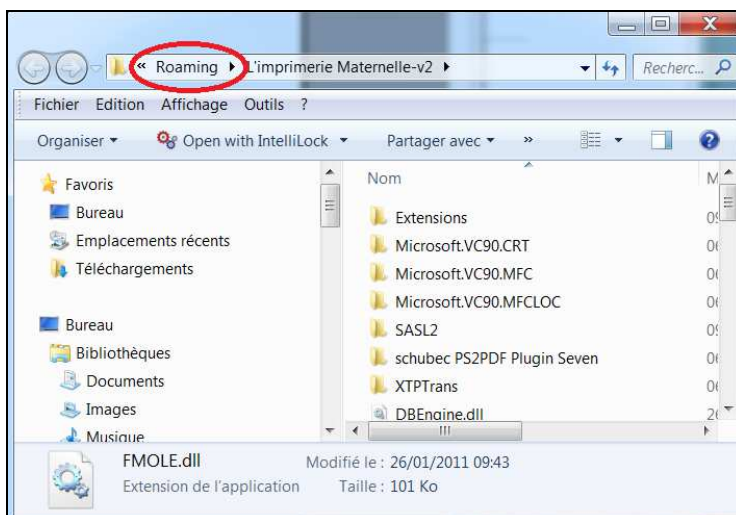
« Roaming ▸ L'imprimerie Maternelle-v2 ▸

Recherc...

Fichier Edition Affichage Outils ?

Organiser ▾ Open with IntelliLock ▾ Partager avec ▾ »

Favoris
Bureau
Emplacements récents
Téléchargements

Bureau
Bibliothèques
Documents
Images
Musique

Nom
Extensions
Microsoft.VC90.CRT
Microsoft.VC90.MFC
Microsoft.VC90.MFCLOC
SASL2
schubec PS2PDF Plugin Seven
XTPTrans
DBEngine.dll

FMOLE.dll Modifié le : 26/01/2011 09:43
Extension de l'application Taille : 101 Ko